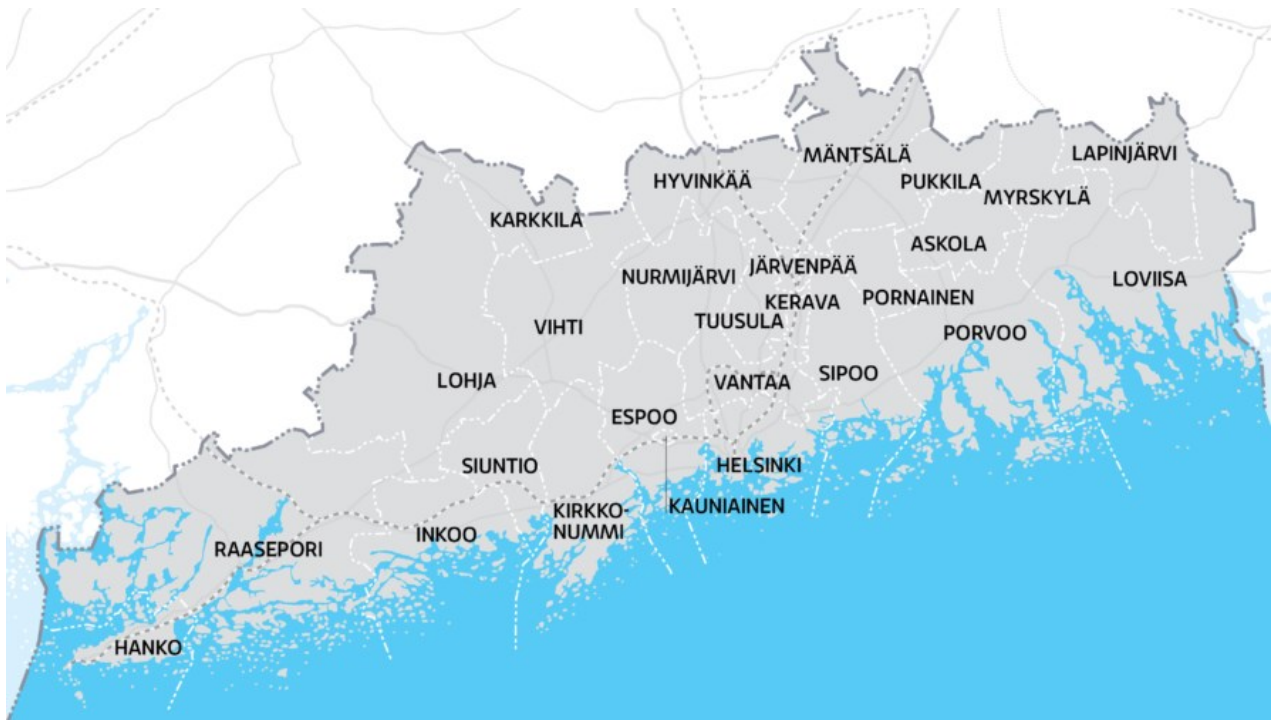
MÄNTSÄLÄ
LAPINJÄRVI
HYVINKÄÄ
PUKKILA
MYRSKYLÄ
KARKKILA
ASKOLA
NURMIJÄRVI
JÄRVENPÄÄ
LOVIISA
KERAVA
PORNAINEN
VIHTI
TUUSULA
PORVOO
LOHJA
VANTAA
SIPOO
ESPOO
SIUNTIO
HELSINKI
KIRKKO-NUMMI
KAUNIAINEN
INKOO
RAASEPORI
HANKO